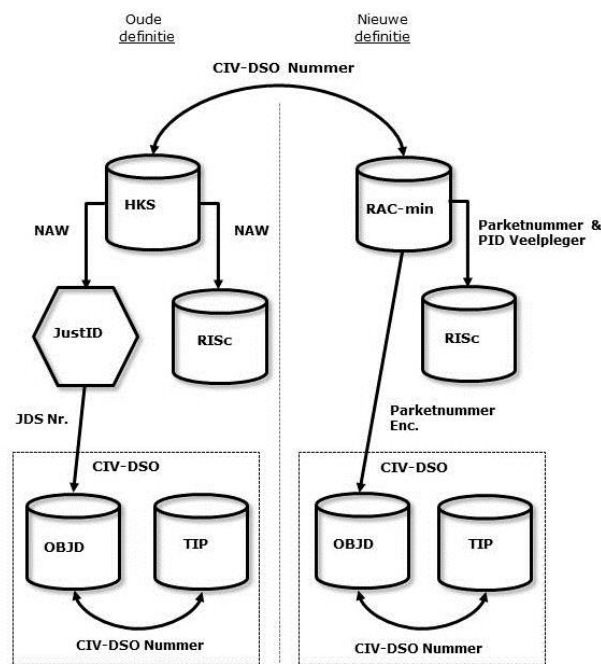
Oude definitie

Nieuwe definitie

CIV-DSO Nummer

HKS

NAW

NAW

JustID

RISc

JDS Nr.

CIV-DSO

OBJD

TIP

CIV-DSO Nummer

RAC-min

Parketnummer & PID Veelpleger

RISc

Parketnummer Enc.

CIV-DSO

OBJD

TIP

CIV-DSO Nummer